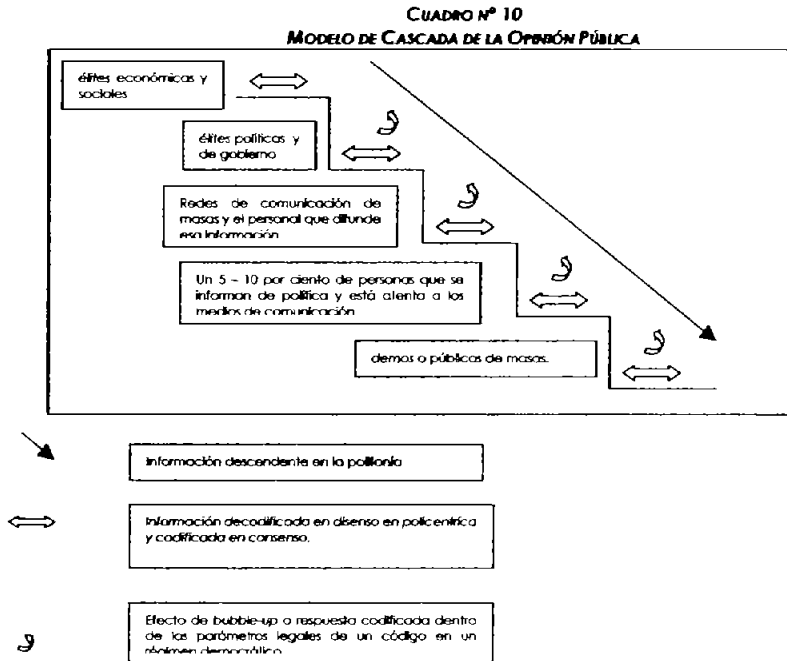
CUADRO Nº 10
MODELO DE CASCADA DE LA OPINIÓN PÚBLICA

élites económicas y sociales

élites políticas y de gobierno

Redes de comunicación de masas y el personal que difunde esa información

Un 5 – 10 por ciento de personas que se informan de política y está atento a los medios de comunicación

demos o públicos de masas.

Información descendente en la poliarquía

Información decodificada en disenso en policentrica y codificada en consenso.

Efecto de bubble-up o respuesta codificada dentro de los parámetros legales de un código en un régimen democrático